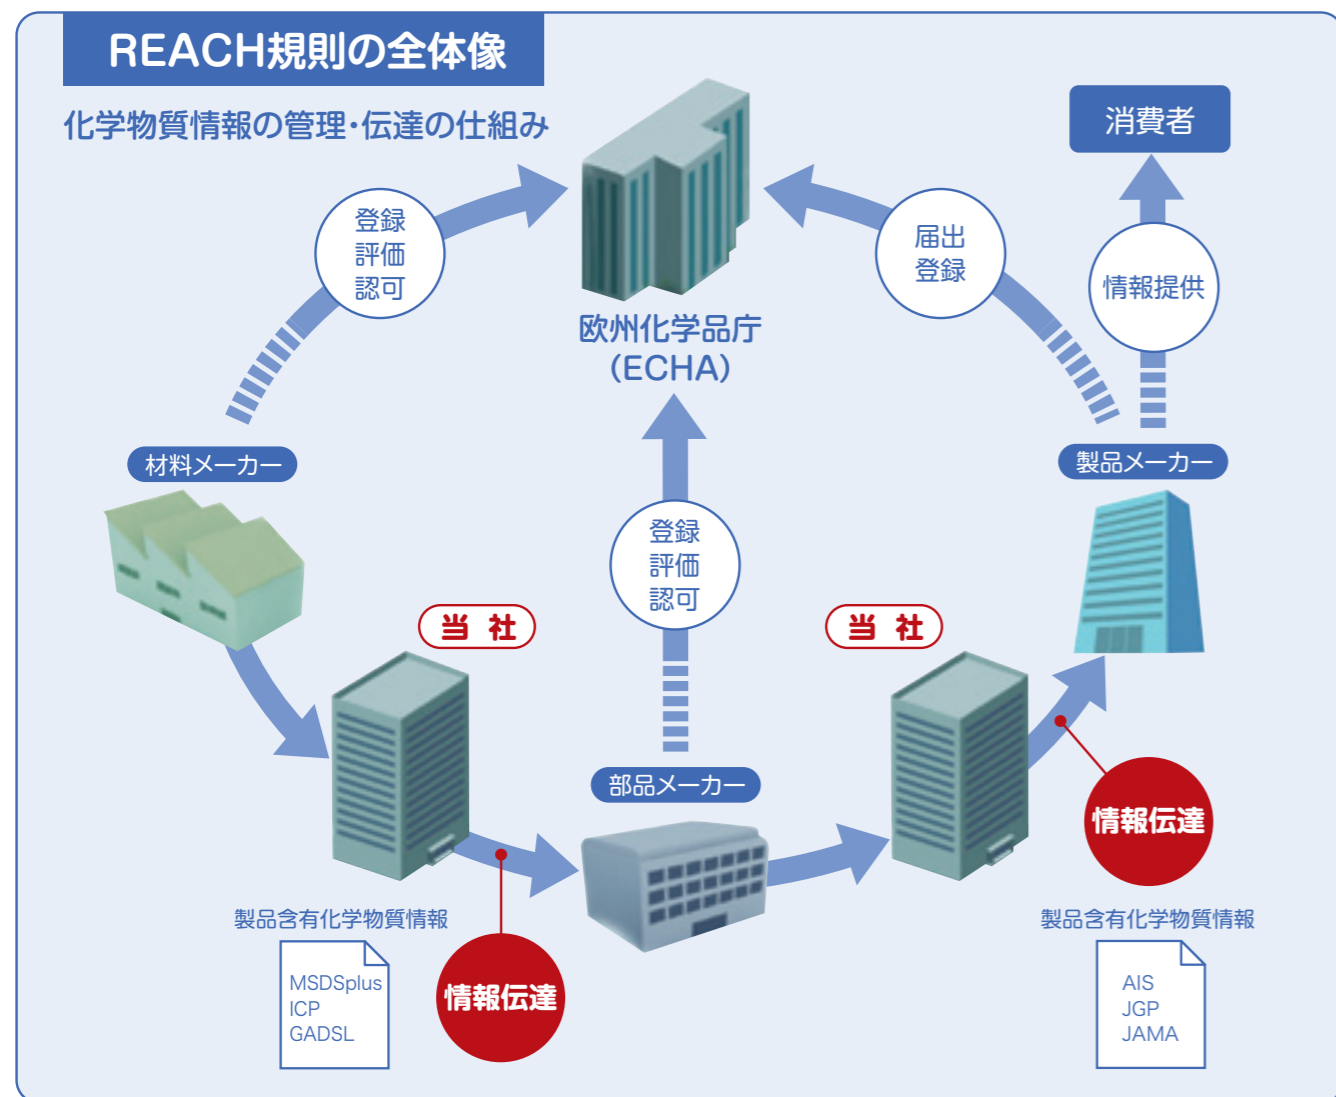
REACH規則の全体像

化学物質情報の管理･伝達の仕組み

消費者

登録
評価
認可

欧州化学品庁
(ECHA)

届出
登録

情報提供

材料メーカー

製品メーカー

登録
評価
認可

当 社

当 社

部品メーカー

情報伝達

製品含有化学物質情報

MSDSplus
ICP
GADSL

情報伝達

製品含有化学物質情報

AIS
JGP
JAMA